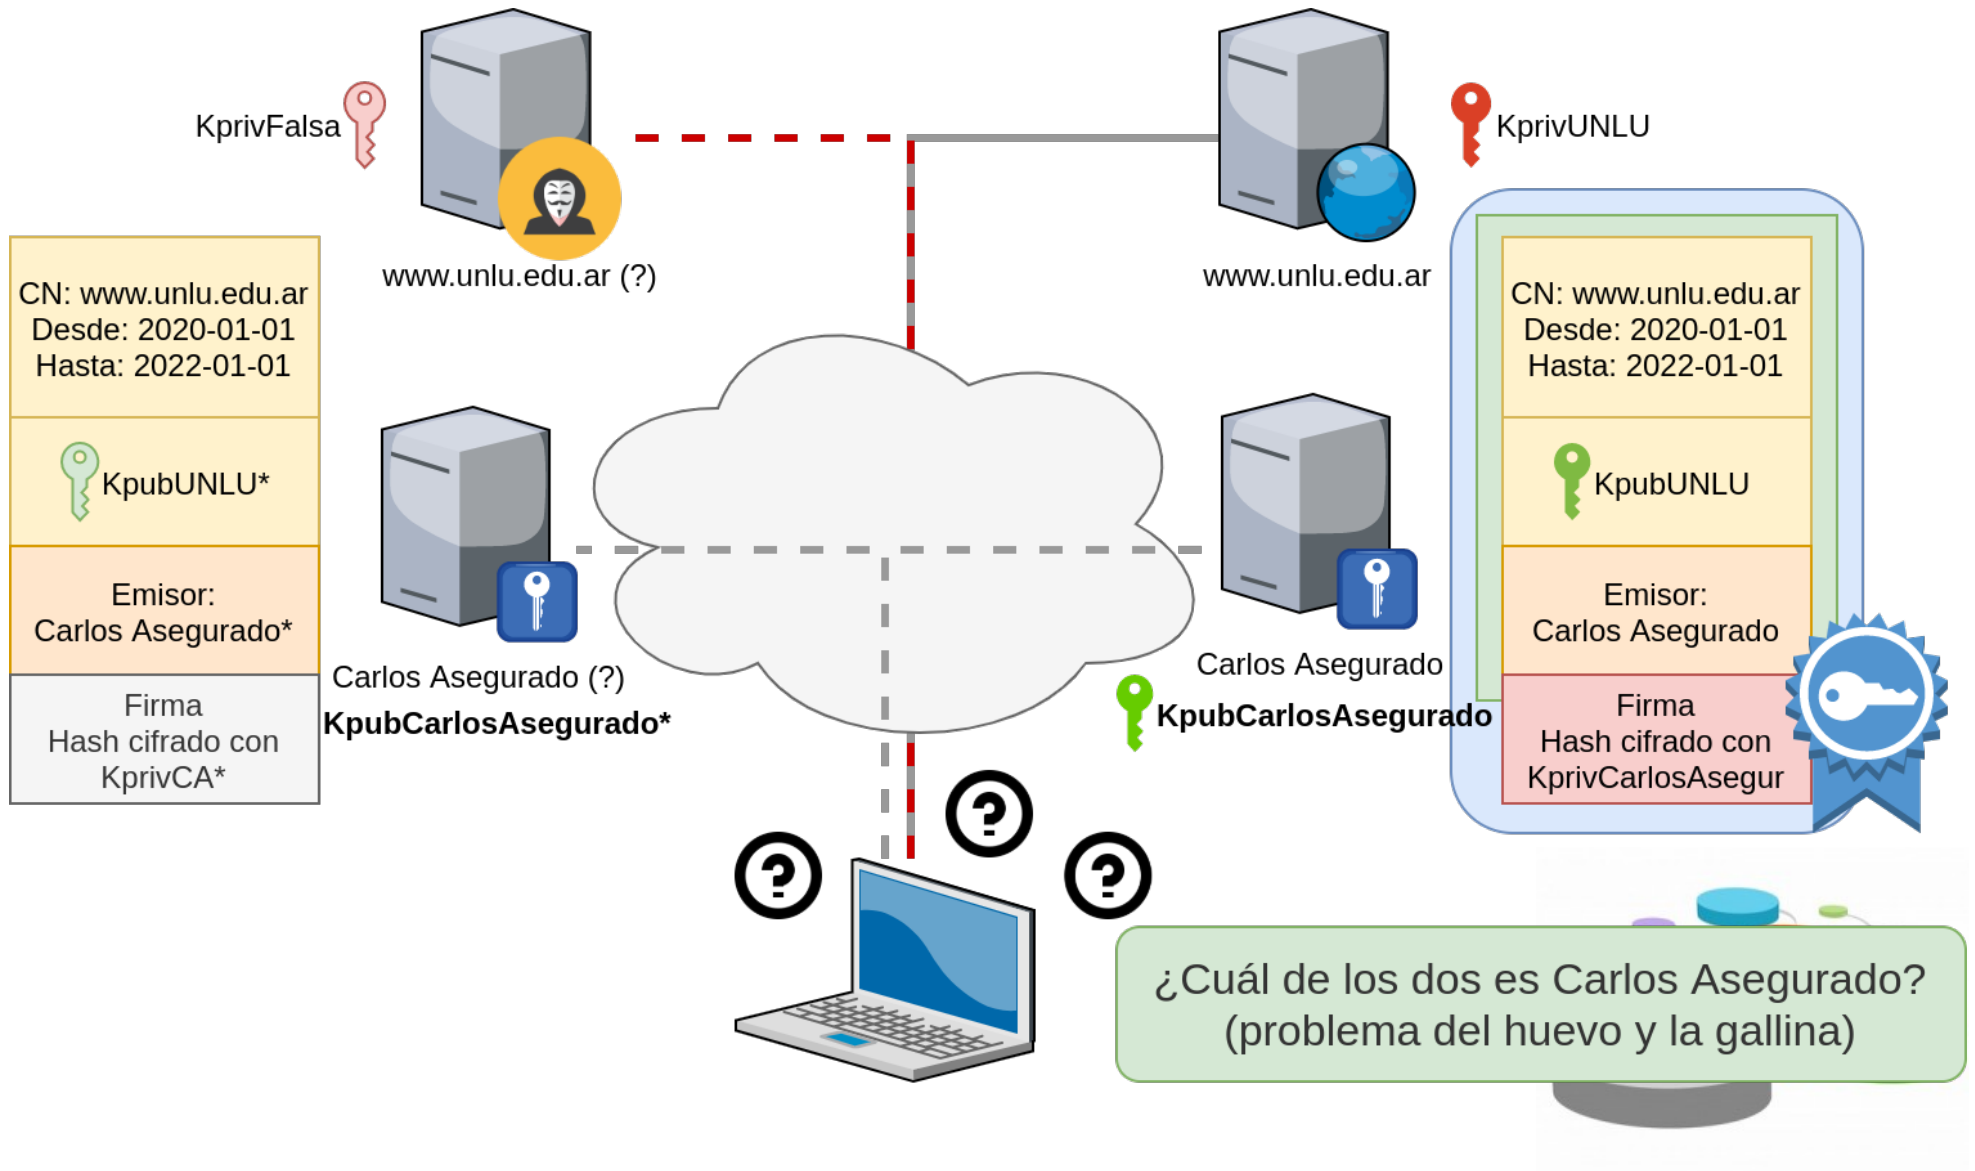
KprivFalsa

www.unlu.edu.ar (?)

KprivUNLU

www.unlu.edu.ar

CN: www.unlu.edu.ar
Desde: 2020-01-01
Hasta: 2022-01-01

KpubUNLU*

Emisor:
Carlos Asegurado*

Firma
Hash cifrado con
KprivCA*

Carlos Asegurado (?)
**KpubCarlosAsegurado***

Carlos Asegurado
**KpubCarlosAsegurado**

CN: www.unlu.edu.ar
Desde: 2020-01-01
Hasta: 2022-01-01

KpubUNLU

Emisor:
Carlos Asegurado

Firma
Hash cifrado con
KprivCarlosAsegur

¿Cuál de los dos es Carlos Asegurado?
(problema del huevo y la gallina)